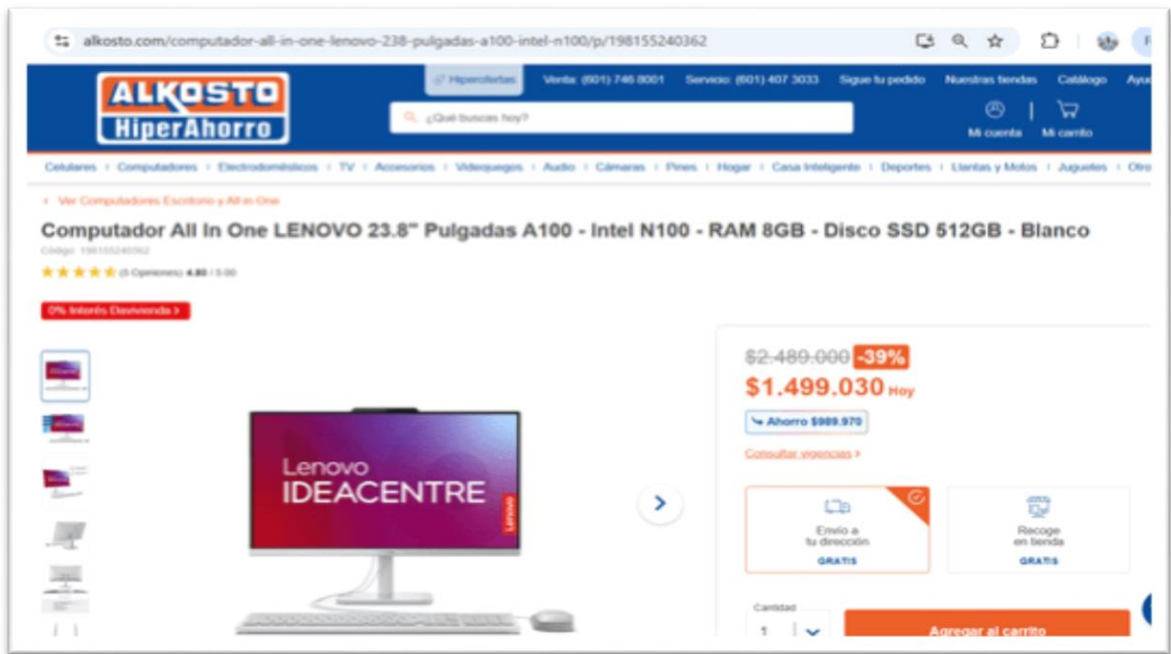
alkosto.com/computador-all-in-one-lenovo-238-pulgadas-a100-intel-n100/p/198155240362

ALKOSTO
HiperAhorro

Hiperofertas
Venta: (601) 746 8001
Servicio: (601) 407 3033
Sigue tu pedido
Nuestras tiendas
Catálogo
Ayu

¿Qué buscas hoy?

Mi cuenta
Mi carrito

Celulares | Computadores | Electrodomésticos | TV | Accesorios | Videojuegos | Audio | Cámaras | Pines | Hogar | Casa Inteligente | Deportes | Llantas y Motos | Juguetes | Otro

< Ver Computadores Escritorio y All in One

Computador All In One LENOVO 23.8" Pulgadas A100 - Intel N100 - RAM 8GB - Disco SSD 512GB - Blanco

Código: 198155240362

(5 Opiniones) 4.80 / 5.00

0% Interés Davivienda >

Lenovo
IDEACENTRE
Lenovo

$2.489.000 -39%
$1.499.030 Hoy
Ahorro $989.970
Consultar vigencias >

Envío a tu dirección
GRATIS

Recoge en tienda
GRATIS

Cantidad
1

Agregar al carrito